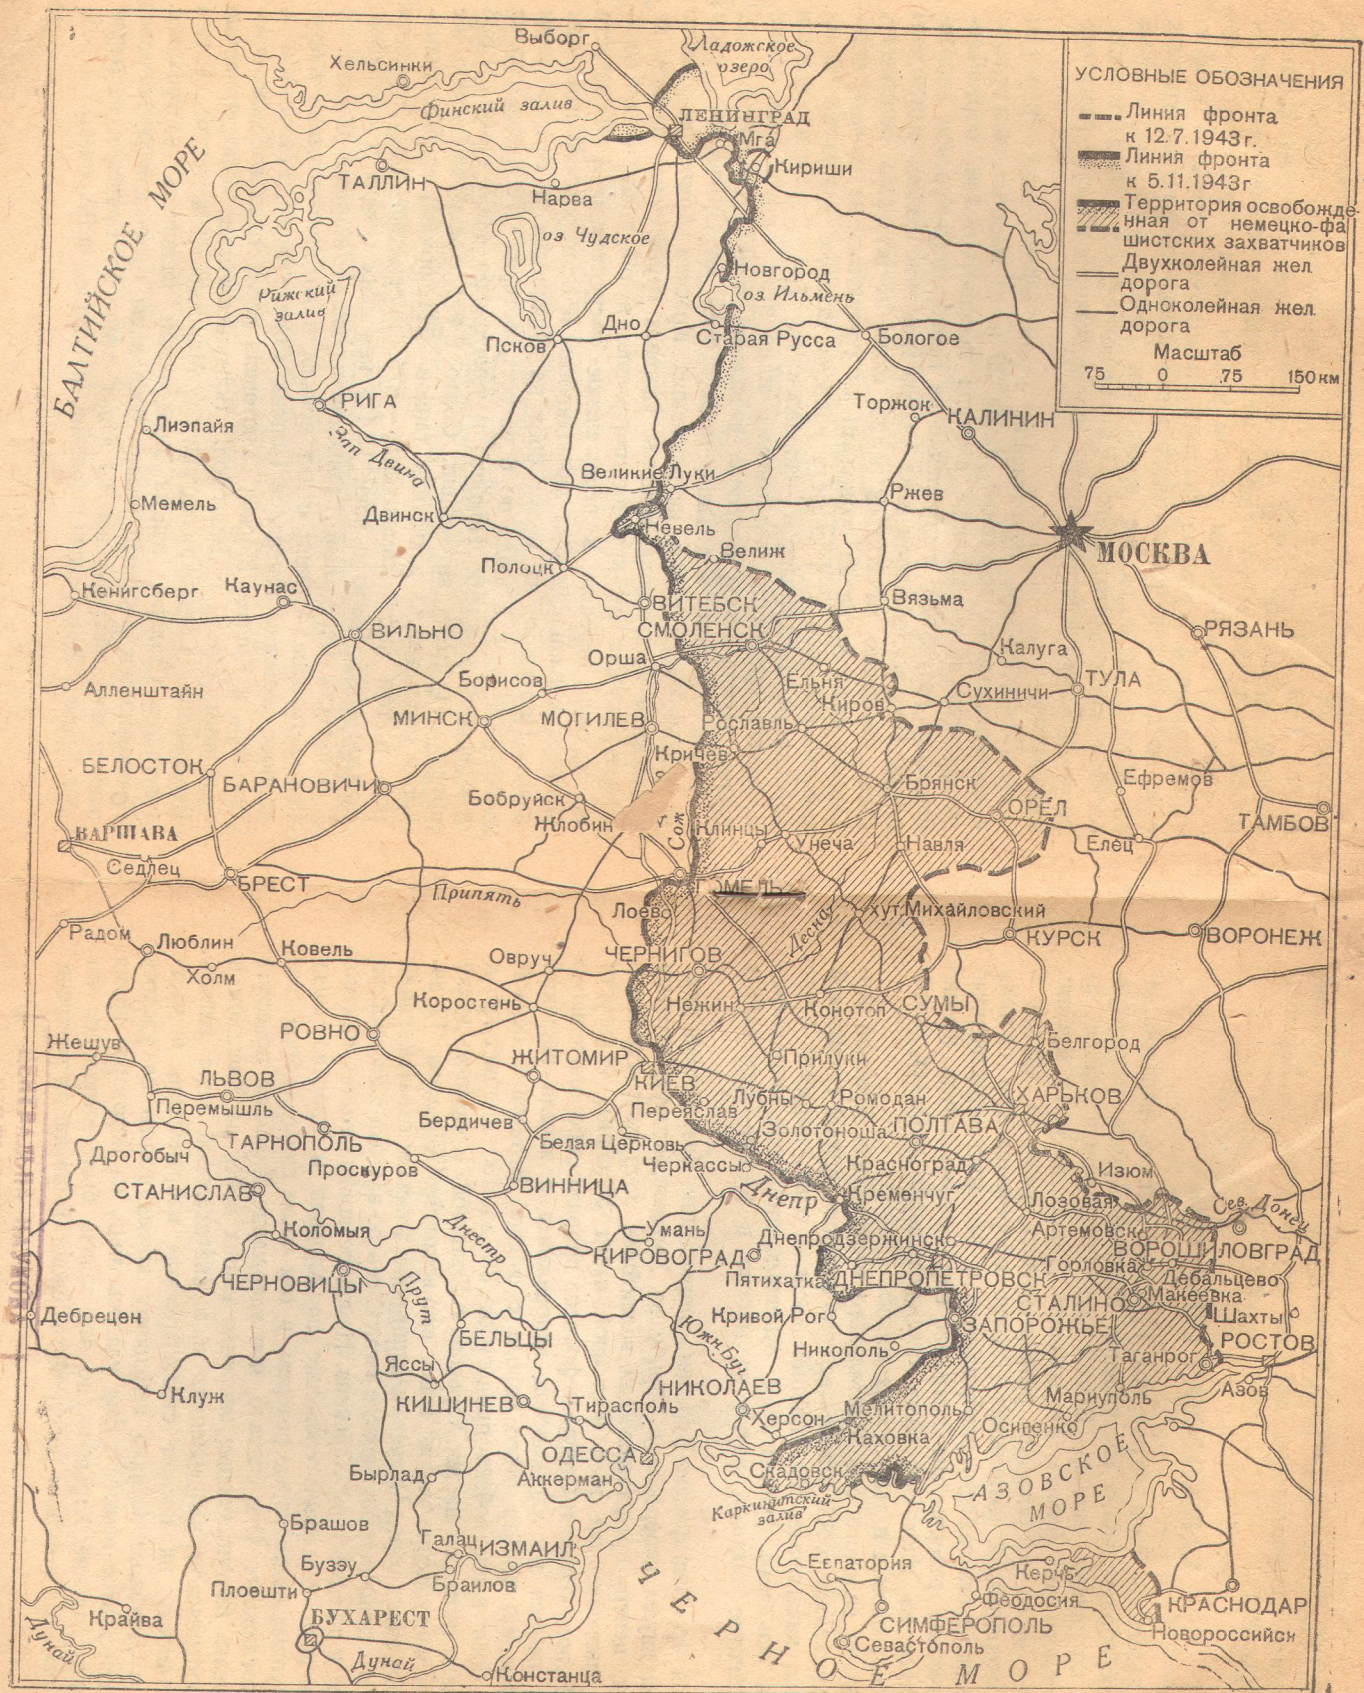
УСЛОВНЫЕ ОБОЗНАЧЕНИЯ
Линия фронта к 12.7.1943 г.
Линия фронта к 5.11.1943 г.
Территория освобожденная от немецко-фашистских захватчиков
Двухколейная жел. дорога
Одноколейная жел. дорога
Масштаб
75 0 75 150 км

Выборг
Хельсинки
Ладожское озеро
Финский залив
ЛЕНИНГРАД
Мга
Кириши
ТАЛЛИН
Нарва
оз. Чудское
Новгород
оз. Ильмень
Рижский залив
БАЛТИЙСКОЕ МОРЕ
Псков
Дно
Старая Русса
Бологое
РИГА
Лиэпайя
Торжок
КАЛИНИН
Зап. Двина
Великие Луки
Мемель
Ржев
Двинск
Невель
Велиж
МОСКВА
Кенигсберг
Каунас
Полоцк
ВИТЕБСК
Вязьма
ВИЛЬНО
СМОЛЕНСК
РЯЗАНЬ
Калуга
Алленштайн
Орша
Борисов
Ельня
Сухиничи
ТУЛА
МИНСК
МОГИЛЕВ
Киров
Рославль
Кричев
БЕЛОСТОК
Брянск
Ефремов
БАРАНОВИЧИ
Бобруйск
ОРЕЛ
ВАРШАВА
Жлобин
Клинцы
Сож
Унеча
Навля
Елец
ТАМБОВ
Седлец
БРЕСТ
Припять
ГОМЕЛЬ
Радом
Лоево
Хут. Михайловский
КУРСК
ВОРОНЕЖ
Люблин
Ковель
Десна
Холм
Овруч
ЧЕРНИГОВ
Нежин
Конотоп
СУМЫ
Жешув
Коростень
РОВНО
Белгород
ЖИТОМИР
Прилуки
ЛЬВОВ
КИЕВ
Лубны
Ромодан
ХАРЬКОВ
Перемышль
Переяслав
Бердичев
Золотоноша
ПОЛТАВА
Дрогобыч
ТАРНОПОЛЬ
Белая Церковь
Проскуров
Черкассы
Красноград
Изюм
СТАНИСЛАВ
ВИННИЦА
Днепр
Кременчуг
Лозовая
Сев. Донец
Коломыя
Днестр
Умань
Днепродзержинск
Артемовск
ВОРОШИЛОВГРАД
КИРОВОГРАД
ЧЕРНОВИЦЫ
Прут
Пятихатка
ДНЕПРОПЕТРОВСК
Горловка
Дебальцево
СТАЛИНО
Макеевка
Дебрецен
БЕЛЬЦЫ
Кривой Рог
ЗАПОРОЖЬЕ
Шахты
Южн. Буг
РОСТОВ
Яссы
Никополь
Таганрог
Клуж
КИШИНЕВ
Тирасполь
НИКОЛАЕВ
Мариуполь
Азов
Херсон
Мелитополь
Осипенко
Каховка
ОДЕССА
Бырлад
Аккерман
Скадовск
АЗОВСКОЕ МОРЕ
Каркинитский залив
Брашов
Галац
ИЗМАИЛ
Бузэу
Браилов
ЧЕРНОЕ МОРЕ
Евпатория
Керчь
Плоешти
Феодосия
КРАСНОДАР
Крайова
БУХАРЕСТ
СИМФЕРОПОЛЬ
Дунай
Дунай
Севастополь
Новороссийск
Констанца